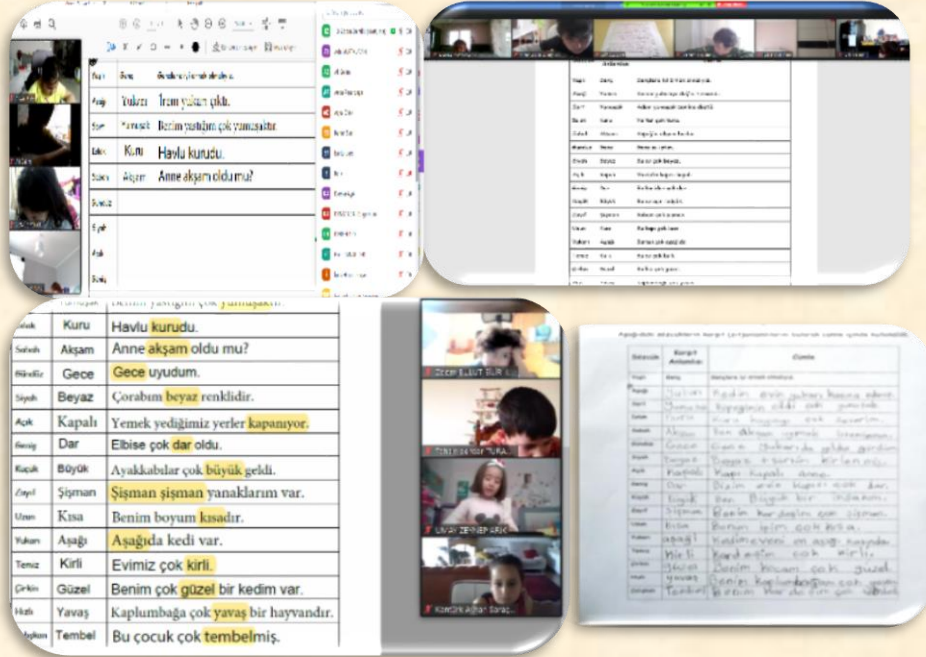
| | | |
|---|---|---|
| Aşağı | Yukarı | İrem yukarı çıktı. |
| Sert | Yumuşak | Benim yatağım çok yumuşaktır. |
| Islak | Kuru | Havlu kurudu. |
| Sabah | Akşam | Anne akşam oldu mu? |

| | | |
|---|---|---|
| Islak | Kuru | Havlu kurudu. |
| Sabah | Akşam | Anne akşam oldu mu? |
| Gündüz | Gece | Gece uyudum. |
| Siyah | Beyaz | Çorabım beyaz renklidir. |
| Açık | Kapalı | Yemek yediğimiz yerler kapanıyor. |
| Geniş | Dar | Elbise çok dar oldu. |
| Küçük | Büyük | Ayakkabılar çok büyük geldi. |
| Zayıf | Şişman | Şişman şişman yanaklarım var. |
| Uzun | Kısa | Benim boyum kısadır. |
| Yukarı | Aşağı | Aşağıda kedi var. |
| Temiz | Kirli | Evimiz çok kirli. |
| Çirkin | Güzel | Benim çok güzel bir kedim var. |
| Hızlı | Yavaş | Kaplumbağa çok yavaş bir hayvandır. |
| Çalışkan | Tembel | Bu çocuk çok tembelmiş. |

ZEYNEP ARIK